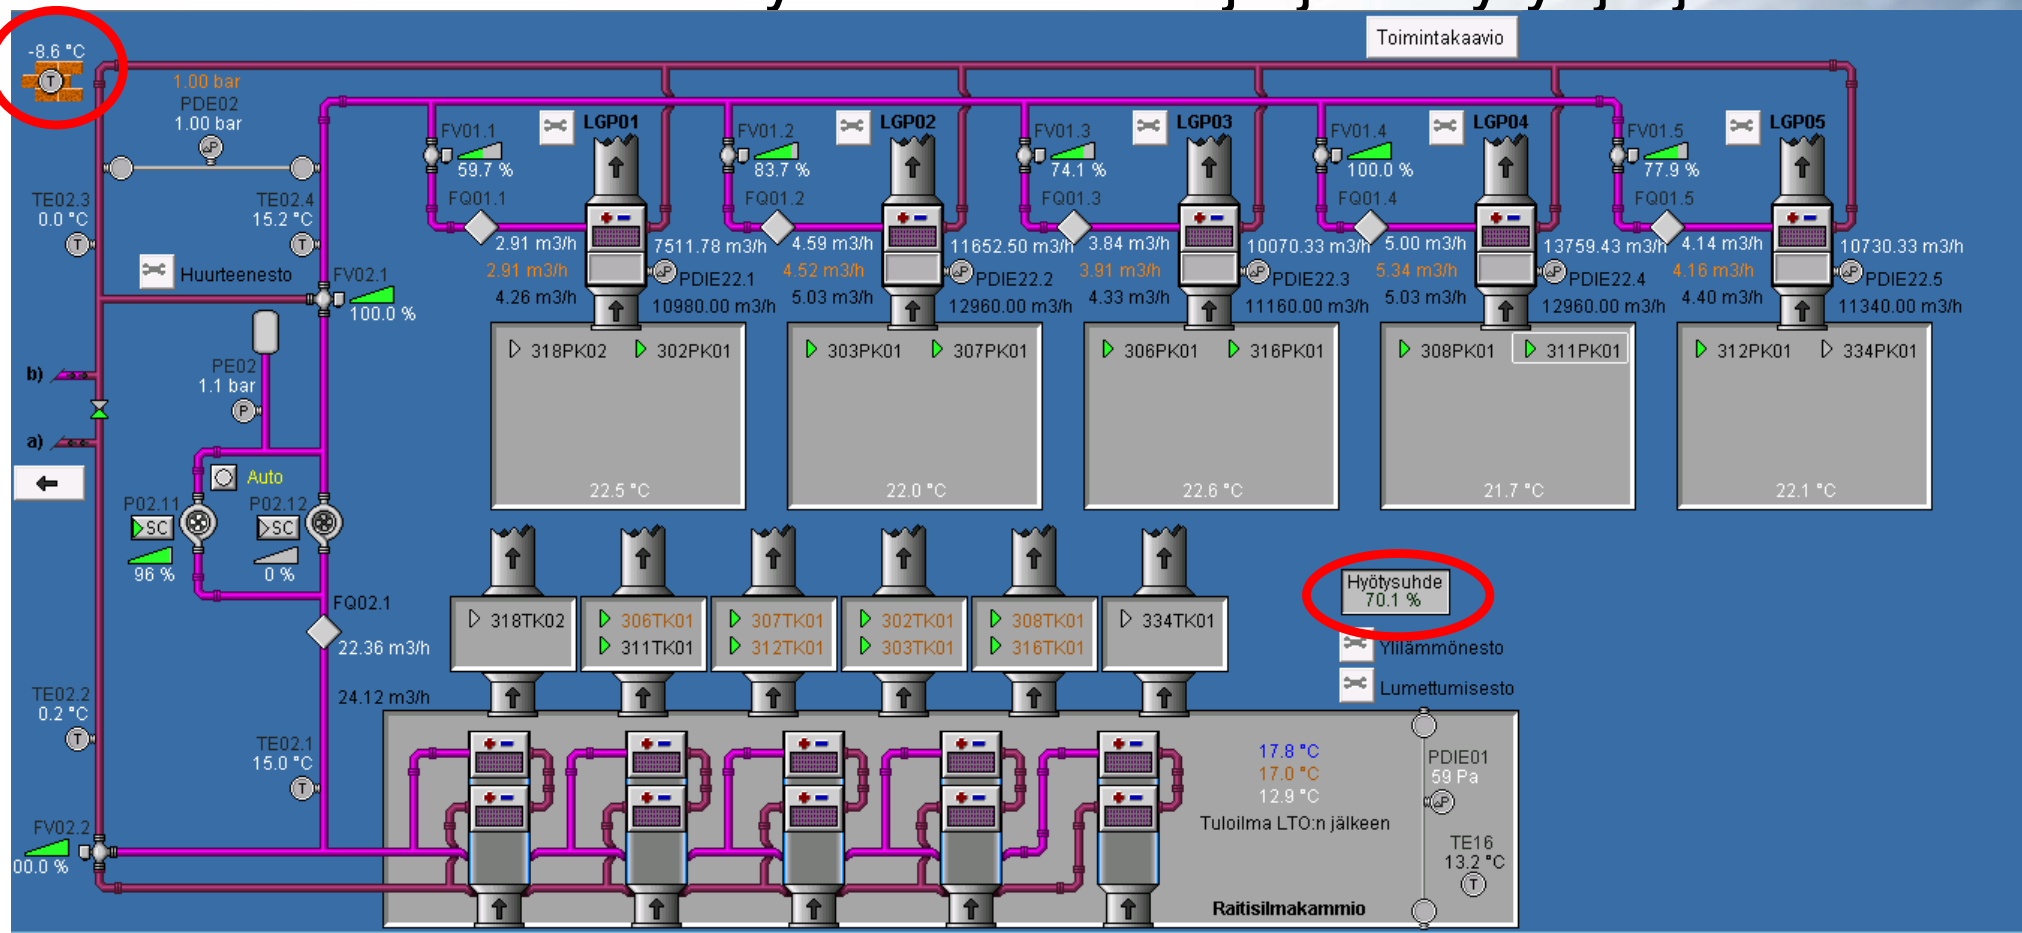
-8.6 °C

Toimintakaavio

1.00 bar
PDE02
1.00 bar

TE02.3
0.0 °C

TE02.4
15.2 °C

Huurteenesto

FV02.1
100.0 %

PE02
1.1 bar

b)
a)

Auto
P02.11
SC
96 %
P02.12
SC
0 %

FQ02.1
22.36 m3/h
24.12 m3/h

TE02.2
0.2 °C

TE02.1
15.0 °C

FV02.2
00.0 %

FV01.1
59.7 %
FQ01.1
LGP01
2.91 m3/h
2.91 m3/h
4.26 m3/h
7511.78 m3/h
PDIE22.1
10980.00 m3/h
318PK02
302PK01
22.5 °C

FV01.2
83.7 %
FQ01.2
LGP02
4.59 m3/h
4.52 m3/h
5.03 m3/h
11652.50 m3/h
PDIE22.2
12960.00 m3/h
303PK01
307PK01
22.0 °C

FV01.3
74.1 %
FQ01.3
LGP03
3.84 m3/h
3.91 m3/h
4.33 m3/h
10070.33 m3/h
PDIE22.3
11160.00 m3/h
306PK01
316PK01
22.6 °C

FV01.4
100.0 %
FQ01.4
LGP04
5.00 m3/h
5.34 m3/h
5.03 m3/h
13759.43 m3/h
PDIE22.4
12960.00 m3/h
308PK01
311PK01
21.7 °C

FV01.5
77.9 %
FQ01.5
LGP05
4.14 m3/h
4.16 m3/h
4.40 m3/h
10730.33 m3/h
PDIE22.5
11340.00 m3/h
312PK01
334PK01
22.1 °C

318TK02
306TK01
311TK01
307TK01
312TK01
302TK01
303TK01
308TK01
316TK01
334TK01

Hyötysuhde
70.1 %
Ylilämmönesto
Lumettumisesto

17.8 °C
17.0 °C
12.9 °C
Tuloilma LTO:n jälkeen
PDIE01
59 Pa
TE16
13.2 °C
Raitisilmakammio